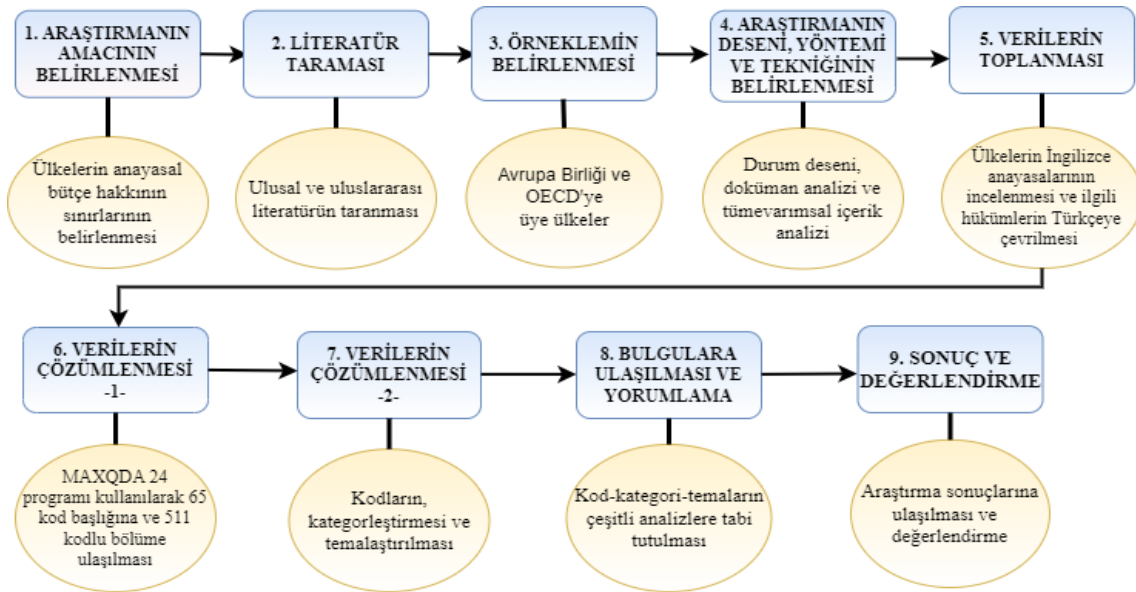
1. ARAŞTIRMANIN AMACININ BELİRLENMESİ

Ülkelerin anayasal bütçe hakkının sınırlarının belirlenmesi

2. LİTERATÜR TARAMASI

Ulusal ve uluslararası literatürün taranması

3. ÖRNEKLEMİN BELİRLENMESİ

Avrupa Birliği ve OECD'ye üye ülkeler

4. ARAŞTIRMANIN DESENİ, YÖNTEMİ VE TEKNİĞİNİN BELİRLENMESİ

Durum deseni, doküman analizi ve tümevarımsal içerik analizi

5. VERİLERİN TOPLANMASI

Ülkelerin İngilizce anayasalarının incelenmesi ve ilgili hükümlerin Türkçeye çevrilmesi

6. VERİLERİN ÇÖZÜMLENMESİ -1-

MAXQDA 24 programı kullanılarak 65 kod başlığına ve 511 kodlu bölüme ulaşılması

7. VERİLERİN ÇÖZÜMLENMESİ -2-

Kodların, kategorleştirmesi ve temalaştırılması

8. BULGULARA ULAŞILMASI VE YORUMLAMA

Kod-kategori-temaların çeşitli analizlere tabi tutulması

9. SONUÇ VE DEĞERLENDİRME

Araştırma sonuçlarına ulaşılması ve değerlendirme